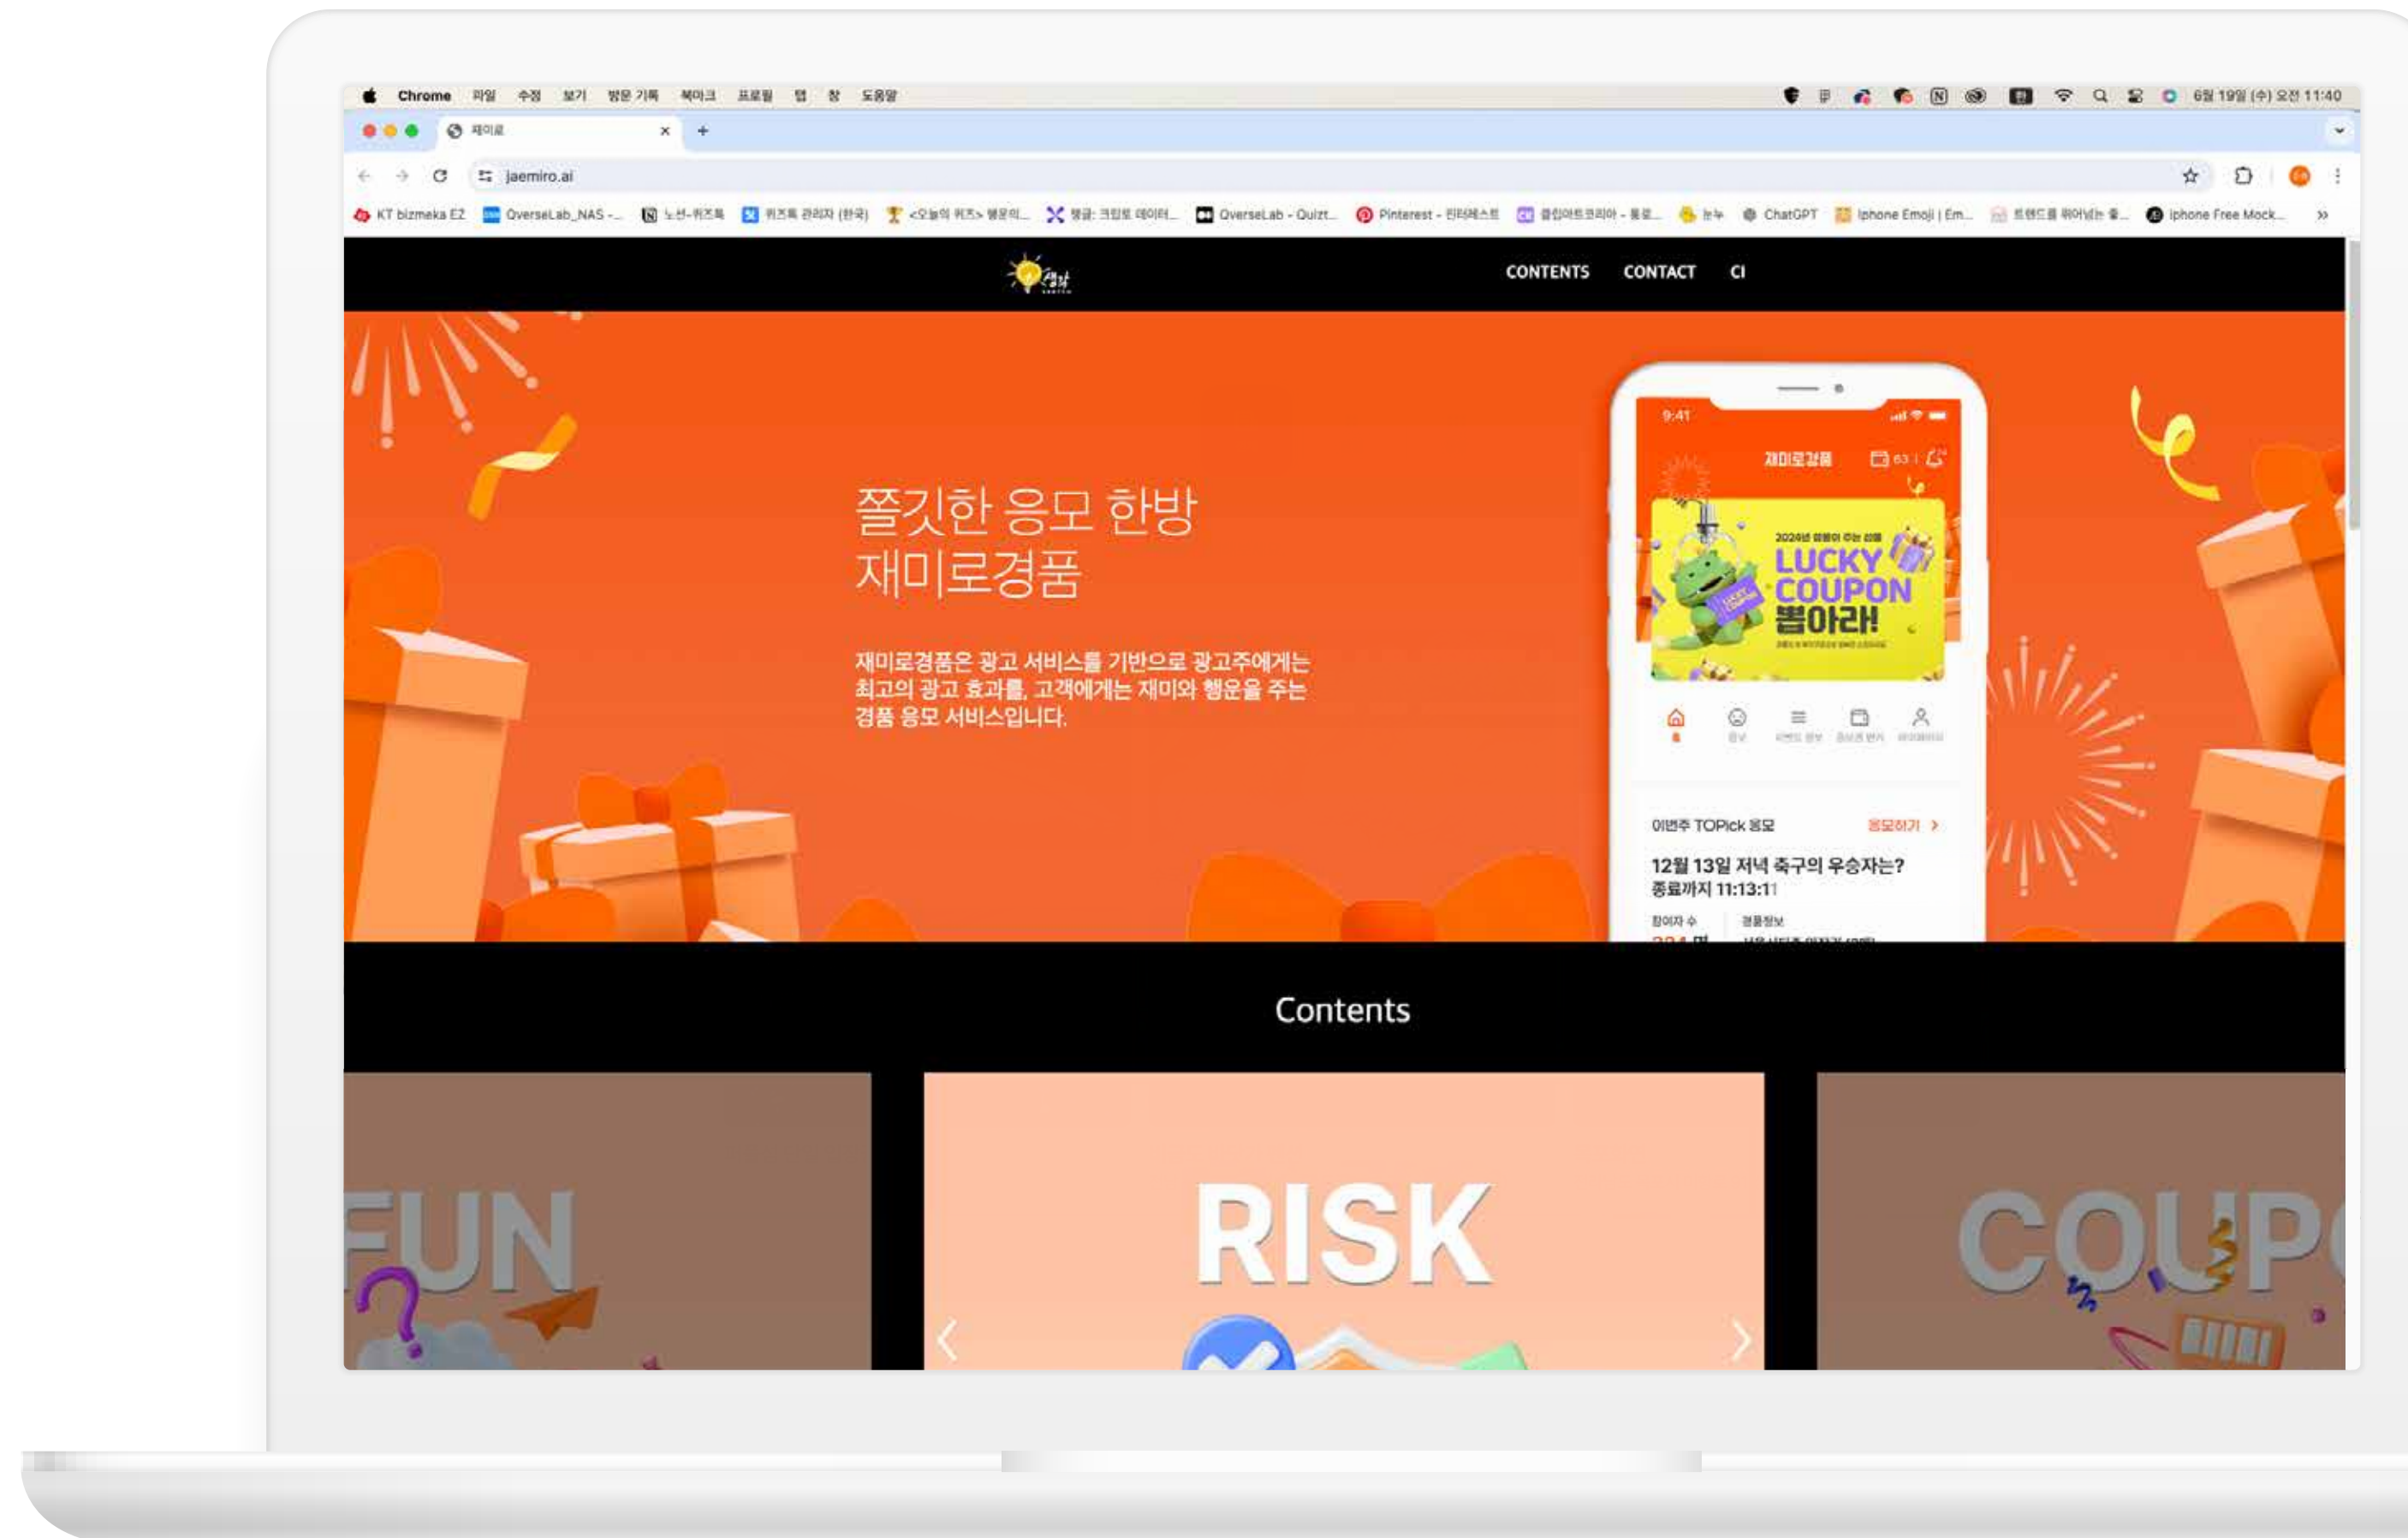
Chrome 파일 수정 보기 방문 기록 북마크 프로필 탭 창 도움말

6월 19일 (수) 오전 11:40

재미로

jaemiro.ai

KT bizmeka EZ OverseLab_NAS -... 노션-퀴즈톡 퀴즈톡 관리자 (한국) <오늘의 퀴즈> 행운의... 블로그: 크립토 데이터... OverseLab - Quizt... Pinterest - 핀터레스트 클립아트코리아 - 통로... 눈누 ChatGPT Iphone Emoji | Em... 트렌드를 읽어내는 홈... iphone Free Mock...

CONTENTS CONTACT CI

쫄깃한 응모 한방
재미로경품

재미로경품은 광고 서비스를 기반으로 광고주에게는 최고의 광고 효과를, 고객에게는 재미와 행운을 주는 경품 응모 서비스입니다.

9:41

재미로경품

LUCKY COUPON 뽑아라!

이번주 TOPick 응모 응모하기 >

12월 13일 저녁 축구의 우승자는?
종료까지 11:13:11

참여자 수 경품정보

Contents

FUN

RISK

COUP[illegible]